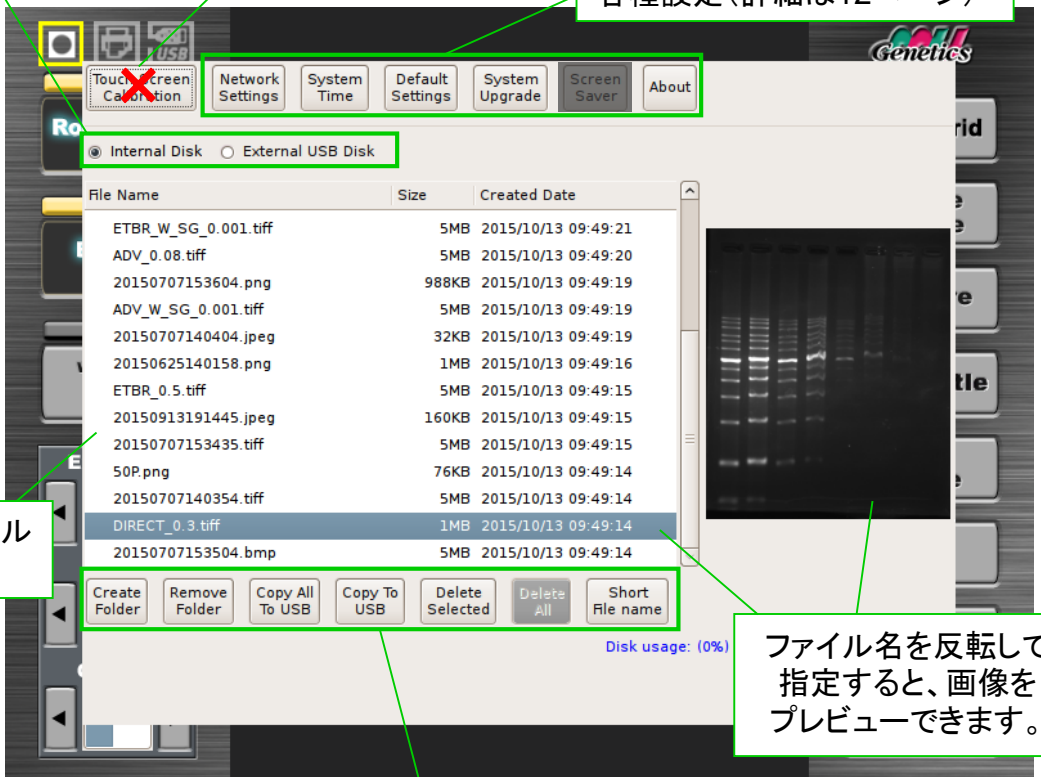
各種設定(詳細は12ページ)

Genetics

Touch Screen Calibration

Network Settings

System Time

Default Settings

System Upgrade

Screen Saver

About

Ro

rid

Internal Disk

External USB Disk

| File Name | Size | Created Date |
|---|---|---|
| ETBR_W_SG_0.001.tiff | 5MB | 2015/10/13 09:49:21 |
| ADV_0.08.tiff | 5MB | 2015/10/13 09:49:20 |
| 20150707153604.png | 988KB | 2015/10/13 09:49:19 |
| ADV_W_SG_0.001.tiff | 5MB | 2015/10/13 09:49:19 |
| 20150707140404.jpeg | 32KB | 2015/10/13 09:49:19 |
| 20150625140158.png | 1MB | 2015/10/13 09:49:16 |
| ETBR_0.5.tiff | 5MB | 2015/10/13 09:49:15 |
| 20150913191445.jpeg | 160KB | 2015/10/13 09:49:15 |
| 20150707153435.tiff | 5MB | 2015/10/13 09:49:15 |
| 50P.png | 76KB | 2015/10/13 09:49:14 |
| 20150707140354.tiff | 5MB | 2015/10/13 09:49:14 |
| DIRECT_0.3.tiff | 1MB | 2015/10/13 09:49:14 |
| 20150707153504.bmp | 5MB | 2015/10/13 09:49:14 |

re

tle

ル

Create Folder

Remove Folder

Copy All To USB

Copy To USB

Delete Selected

Delete All

Short File name

Disk usage: (0%)

ファイル名を反転して指定すると、画像をプレビューできます。